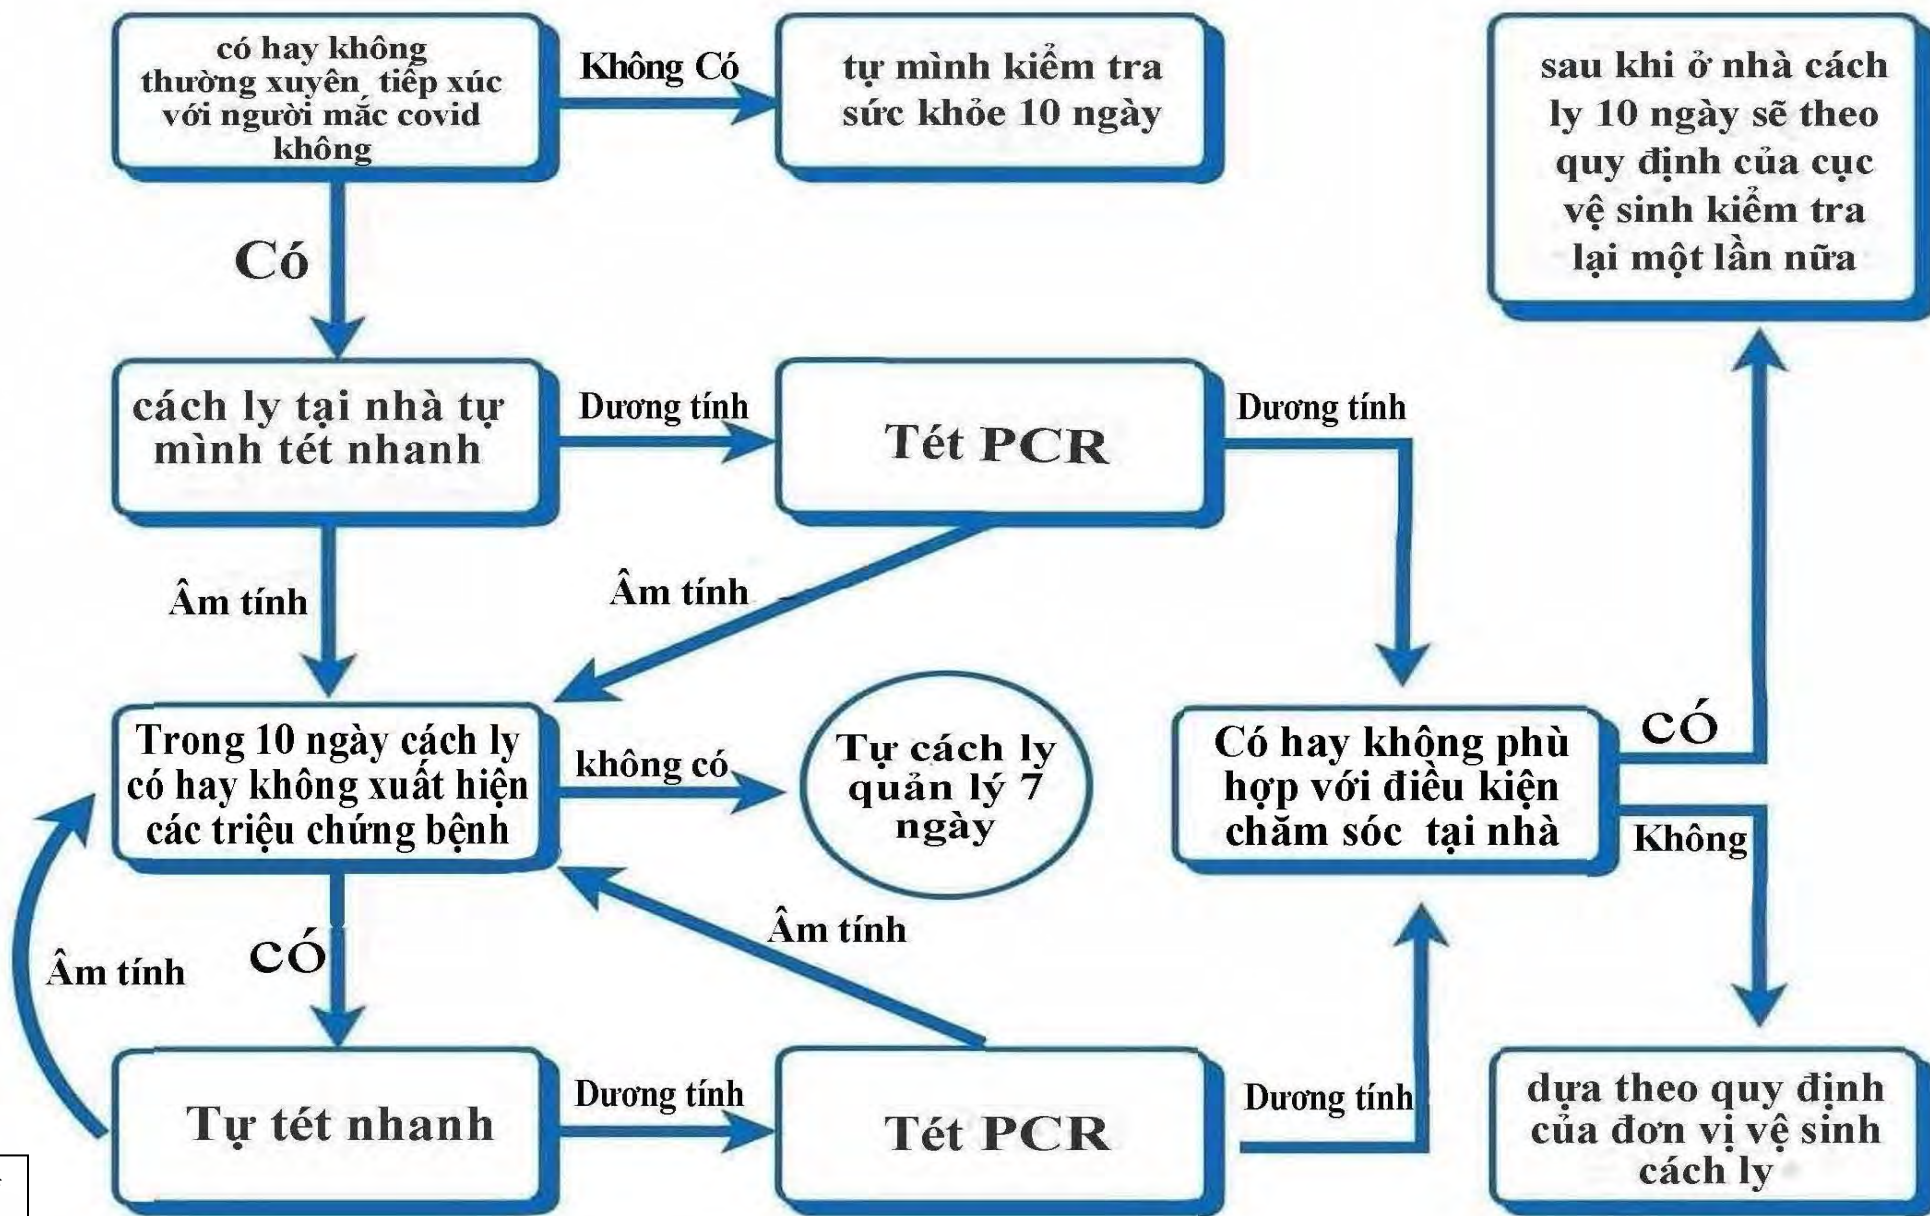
có hay không thường xuyên tiếp xúc với người mắc covid không

Không Có

tự mình kiểm tra sức khỏe 10 ngày

sau khi ở nhà cách ly 10 ngày sẽ theo quy định của cục vệ sinh kiểm tra lại một lần nữa

Có

cách ly tại nhà tự mình tét nhanh

Dương tính

Tét PCR

Dương tính

Âm tính

Âm tính

Trong 10 ngày cách ly có hay không xuất hiện các triệu chứng bệnh

không có

Tự cách ly quản lý 7 ngày

Có hay không phù hợp với điều kiện chăm sóc tại nhà

CÓ

Không

Âm tính

CÓ

Âm tính

Tự tét nhanh

Dương tính

Tét PCR

Dương tính

dựa theo quy định của đơn vị vệ sinh cách ly